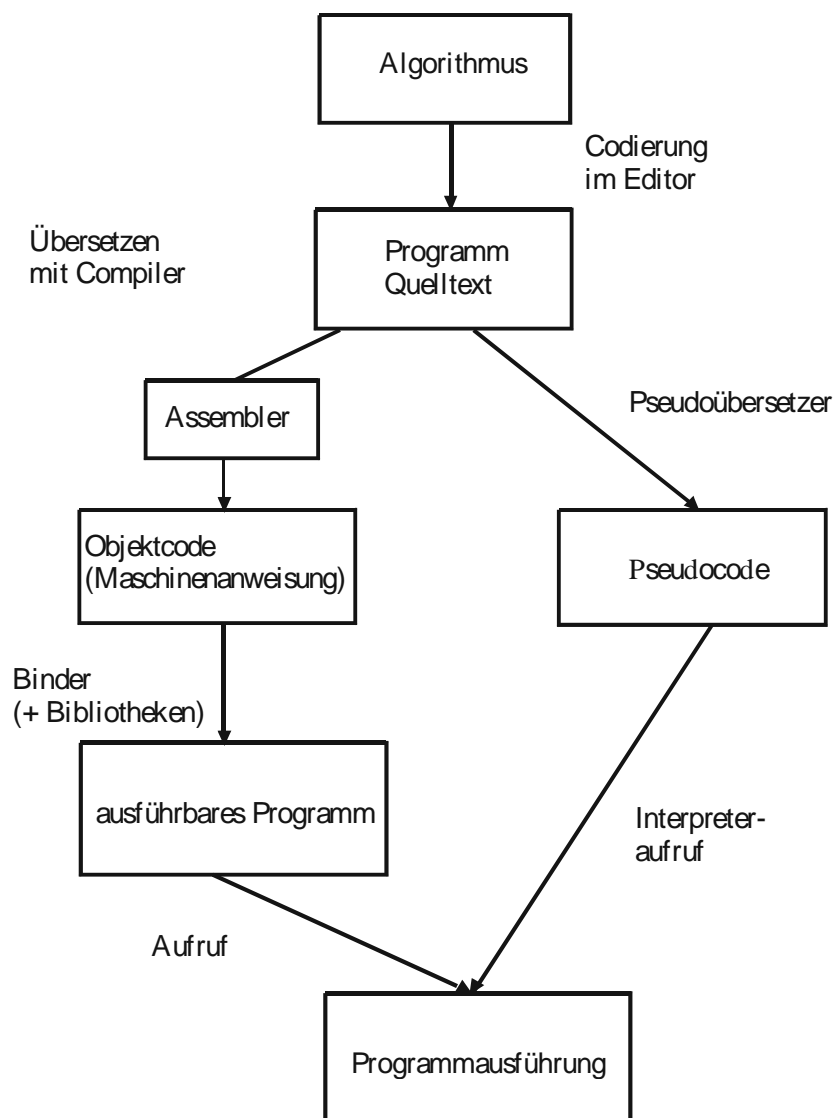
Algorithmus

Codierung im Editor

Übersetzen mit Compiler

Programm Quelltext

Assembler

Pseudoübersetzer

Objektcode (Maschinenanweisung)

Pseudocode

Binder (+ Bibliotheken)

ausführbares Programm

Interpreteraufruf

Aufruf

Programmausführung